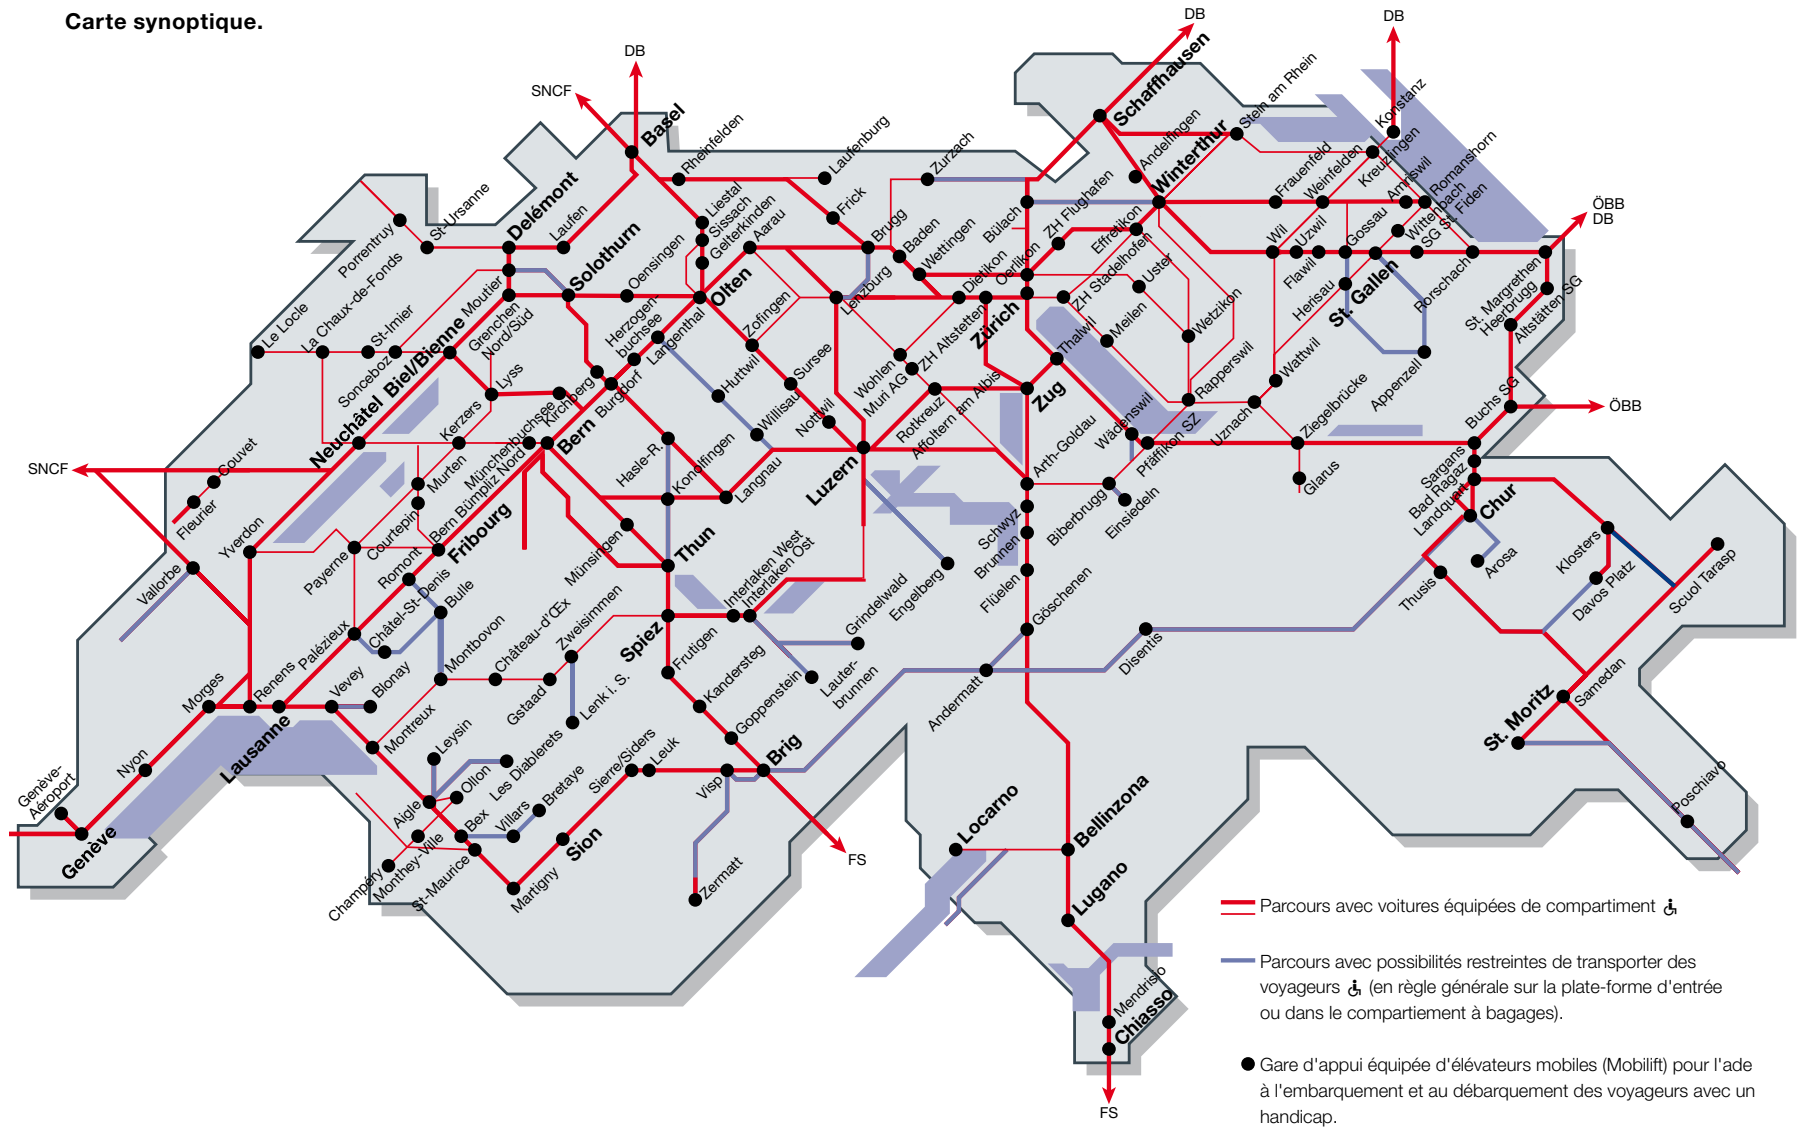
Carte synoptique.

DB
DB
DB
SNCF
SNCF
ÖBB
DB
ÖBB
FS
FS

Basel
Rheinfelden
Laufenburg
Zurzach
Schaffhausen
Stein am Rhein
Konstanz
Delémont
Laufen
St-Ursanne
Porrentruy
La Chaux-de-Fonds
Le Locle
St-Imier
Sonceboz
Moutier
Grenchen Nord/Süd
Solothurn
Oensingen
Liestal
Sissach
Gelterkinden
Aarau
Frick
Brugg
Baden
Wettingen
Bülach
ZH Flughafen
Andelfingen
Winterthur
Frauenfeld
Weinfelden
Kreuzlingen
Amriswil
Romanshorn
Wittenbach
SG St. Fiden
Wil
Uzwil
Flawil
Gossau
Herisau
St. Gallen
Rorschach
St. Margrethen
Heerbrugg
Altstätten SG
Appenzell
Wattwil
Rapperswil
Uznach
Ziegelbrücke
Glarus
Buchs SG
Sargans
Bad Ragaz
Landquart
Chur
Arosa
Thusis
Klosters
Davos Platz
Scuol Tarasp
Samedan
St. Moritz
Poschiavo
Olten
Herzogenbuchsee
Langenthal
Zofingen
Lenzburg
Dietikon
Oerlikon
Effretikon
ZH Stadelhofen
Uster
Wetzikon
Zürich
ZH Altstetten
Thalwil
Meilen
Wädenswil
Pfäffikon SZ
Einsiedeln
Biberbrugg
Zug
Arth-Goldau
Schwyz
Brunnen
Flüelen
Göschenen
Andermatt
Disentis
Wohlen
Muri AG
Rotkreuz
Affoltern am Albis
Sursee
Huttwil
Willisau
Nottwil
Luzern
Engelberg
Grindelwald
Lauterbrunnen
Interlaken West
Interlaken Ost
Neuchâtel
Biel/Bienne
Lyss
Kerzers
Murten
Münchenbuchsee
Kirchberg
Burgdorf
Bern
Bern Bümpliz Nord
Hasle-R.
Konolfingen
Langnau
Münsingen
Thun
Spiez
Frutigen
Kandersteg
Goppenstein
Brig
Visp
Zermatt
Leuk
Sierre/Siders
Sion
Martigny
St-Maurice
Bex
Villars
Bretaye
Les Diablerets
Ollon
Aigle
Leysin
Monthey-Ville
Champéry
Montreux
Vevey
Blonay
Montbovon
Château-d'Œx
Gstaad
Zweisimmen
Lenk i. S.
Bulle
Châtel-St-Denis
Palézieux
Romont
Fribourg
Payerne
Courtepin
Yverdon
Couvet
Fleurier
Vallorbe
Morges
Renens
Lausanne
Nyon
Genève-Aéroport
Genève
Locarno
Bellinzona
Lugano
Mendrisio
Chiasso

Parcours avec voitures équipées de compartiment ♿

Parcours avec possibilités restreintes de transporter des voyageurs ♿ (en règle générale sur la plate-forme d'entrée ou dans le compartiement à bagages).

Gare d'appui équipée d'élévateurs mobiles (Mobilift) pour l'ade à l'embarquement et au débarquement des voyageurs avec un handicap.